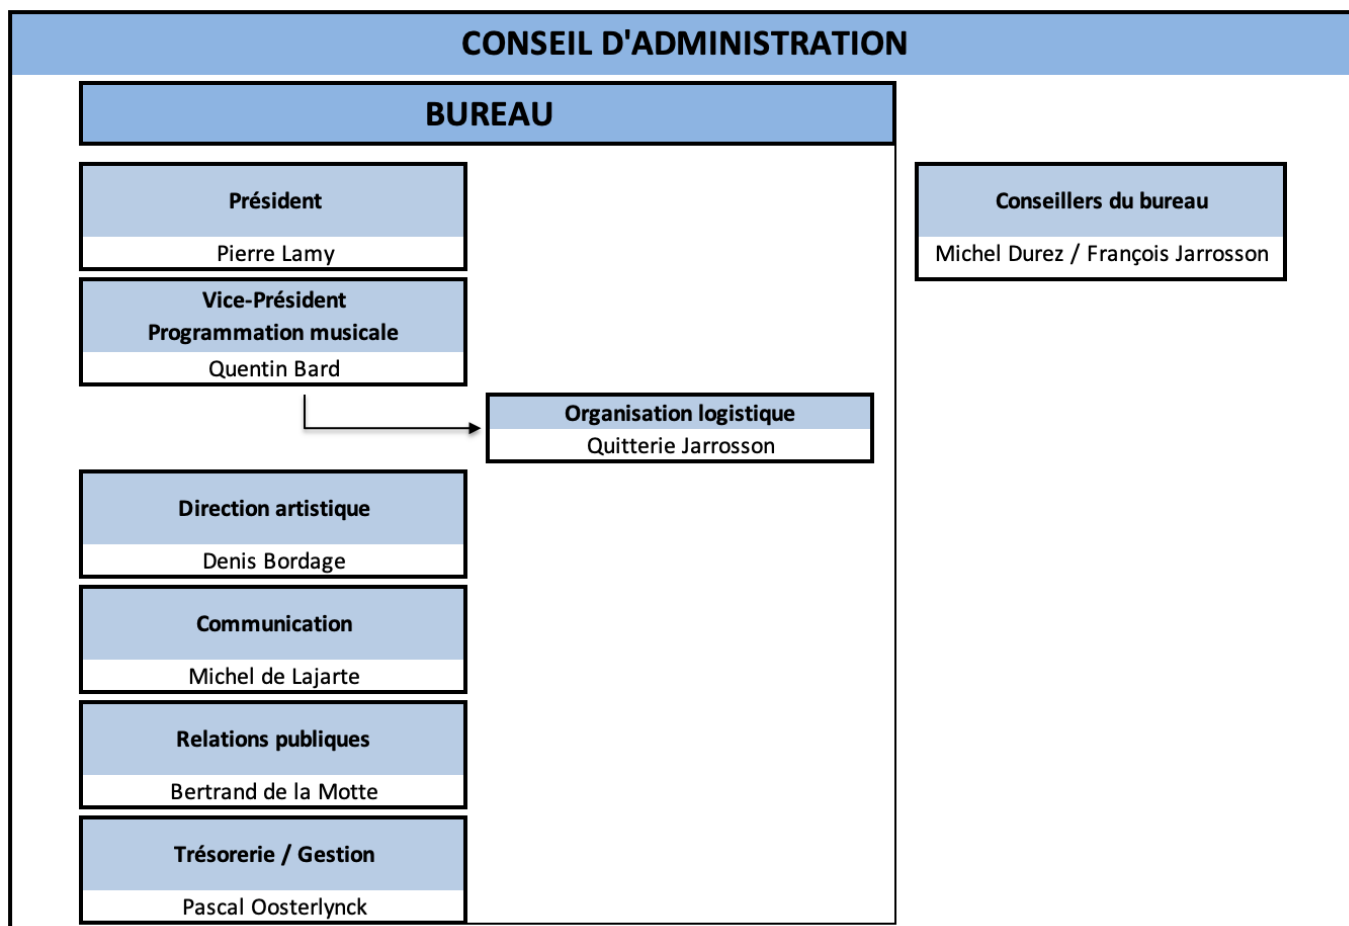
CONSEIL D'ADMINISTRATION

BUREAU

Président
Pierre Lamy

Vice-Président
Programmation musicale
Quentin Bard

Organisation logistique
Quitterie Jarrosson

Direction artistique
Denis Bordage

Communication
Michel de Lajarte

Relations publiques
Bertrand de la Motte

Trésorerie / Gestion
Pascal Oosterlynck

Conseillers du bureau
Michel Durez / François Jarrosson